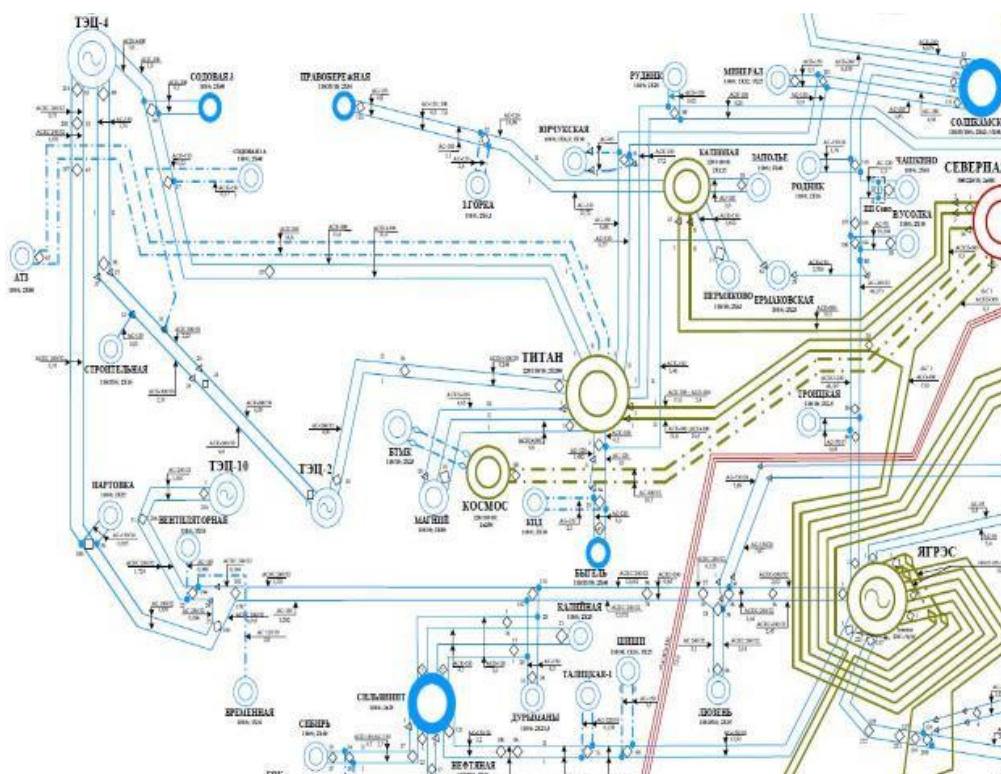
ТЭЦ-4
СОДОВАЯ
ПРАВОБЕРЕЖНАЯ
РУДНИК
МИНЕРАЛ
СОЛИКАМСК
СЕВЕРНАЯ
ЮРЧУКСКАЯ
КАЛИЙНАЯ
ЗАПОЛЬЕ
ЧАШКИНО
РОДНИК
В.УСОЛКА
3.ГОРКА
АТЗ
ПЕРМЯКОВО
ЕРМАКОВСКАЯ
СТРОИТЕЛЬНАЯ
ТИТАН
ТРОИЦКАЯ
ТЭЦ-10
ПАРТОВКА
ТЭЦ-2
БТМК
КОСМОС
МАГНИЙ
ВЕНТИЛЯТОРНАЯ
БКЗ
БЫГЕЛЬ
ЯГРЭС
КАЛИЙНАЯ
ШИШИ
ТАЛИЦКАЯ-1
ВРЕМЕННАЯ
СИЛЬВИНИТ
ДУРЫМАНЫ
ЛЮЗЕНЬ
СЕВЕРЬ
НЕФТЯНАЯ